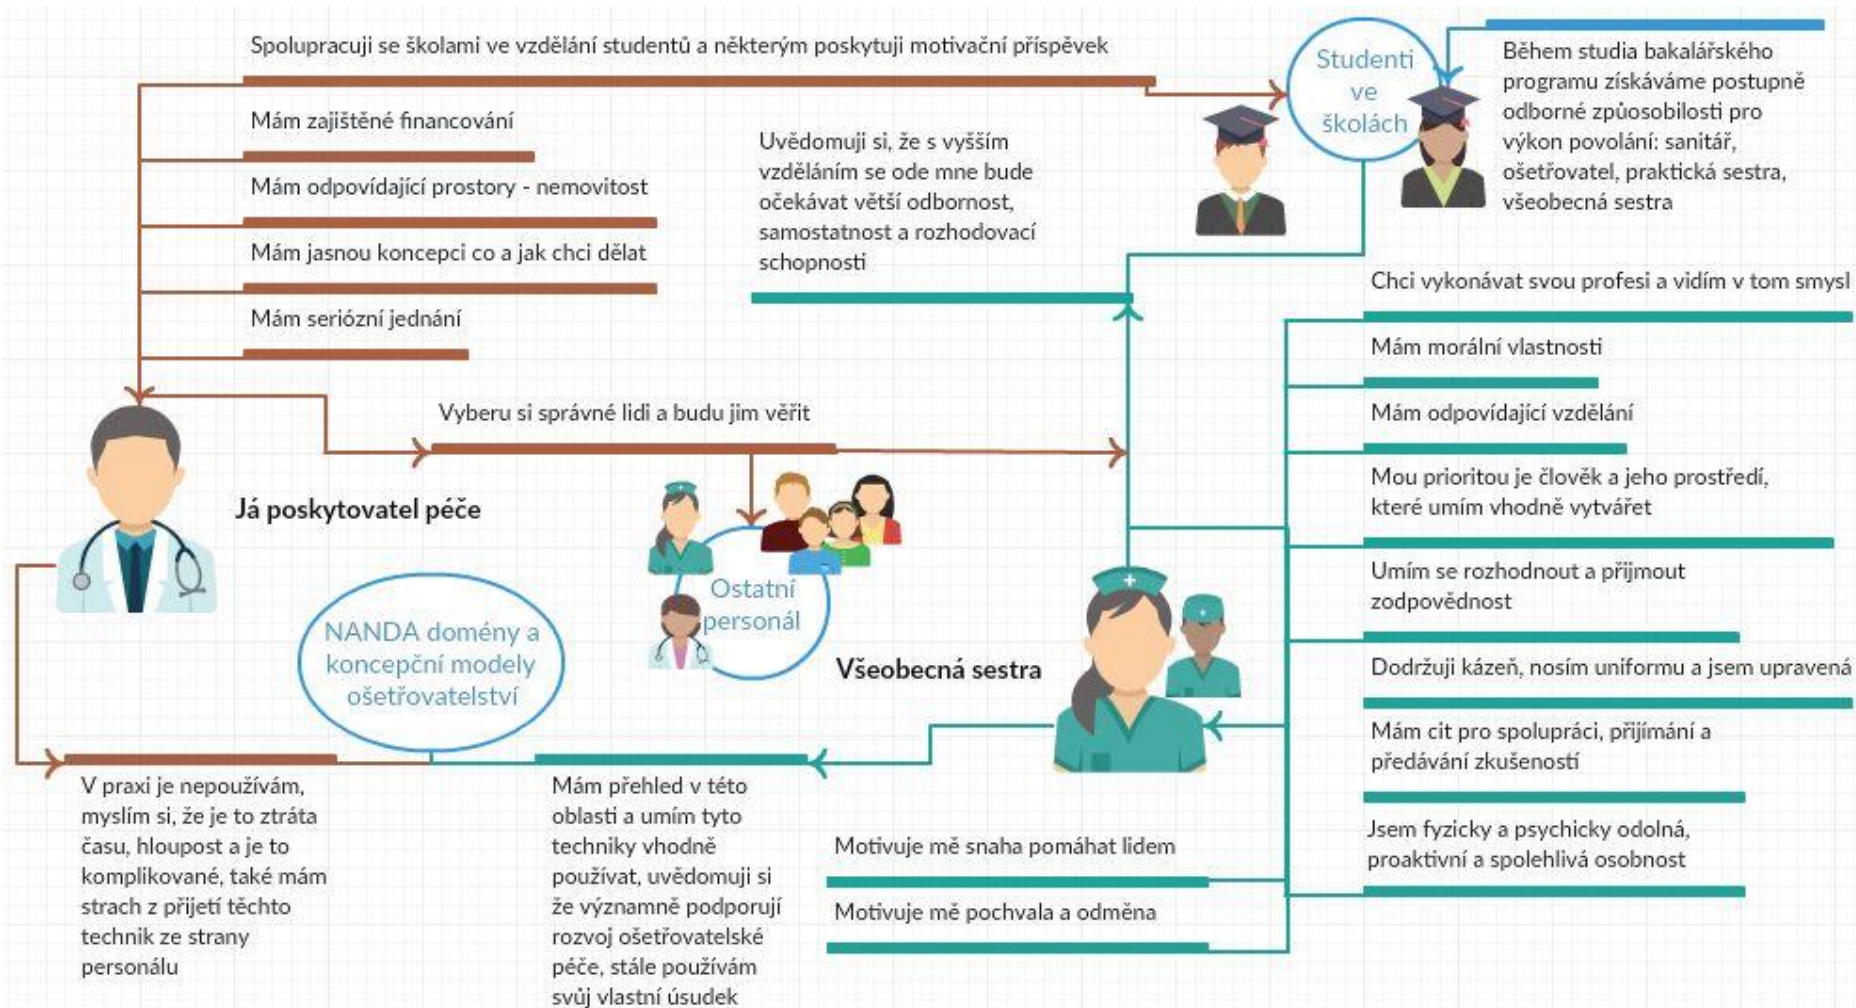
Spolupracuji se školami ve vzdělání studentů a některým poskytuji motivační příspěvek

Mám zajištěné financování

Mám odpovídající prostory - nemovitost

Mám jasnou koncepci co a jak chci dělat

Mám seriózní jednání

Studenti ve školách

Během studia bakalářského programu získáváme postupně odborné způsobilosti pro výkon povolání: sanitář, ošetřovatel, praktická sestra, všeobecná sestra

Uvědomuji si, že s vyšším vzděláním se ode mne bude očekávat větší odbornost, samostatnost a rozhodovací schopnosti

Chci vykonávat svou profesi a vidím v tom smysl

Mám morální vlastnosti

Mám odpovídající vzdělání

Mou prioritou je člověk a jeho prostředí, které umím vhodně vytvářet

Umím se rozhodnout a přijmout zodpovědnost

Dodržuji kázeň, nosím uniformu a jsem upravená

Mám cit pro spolupráci, přijímání a předávání zkušeností

Jsem fyzicky a psychicky odolná, proaktivní a spolehlivá osobnost

Vyberu si správné lidi a budu jim věřit

Já poskytovatel péče

Ostatní personál

Všeobecná sestra

NANDA domény a koncepční modely ošetřovatelství

V praxi je nepoužívám, myslím si, že je to ztráta času, hloupost a je to komplikované, také mám strach z přijetí těchto technik ze strany personálu

Mám přehled v této oblasti a umím tyto techniky vhodně používat, uvědomuji si že významně podporují rozvoj ošetřovatelské péče, stále používám svůj vlastní úsudek

Motivuje mě snaha pomáhat lidem

Motivuje mě pochvala a odměna